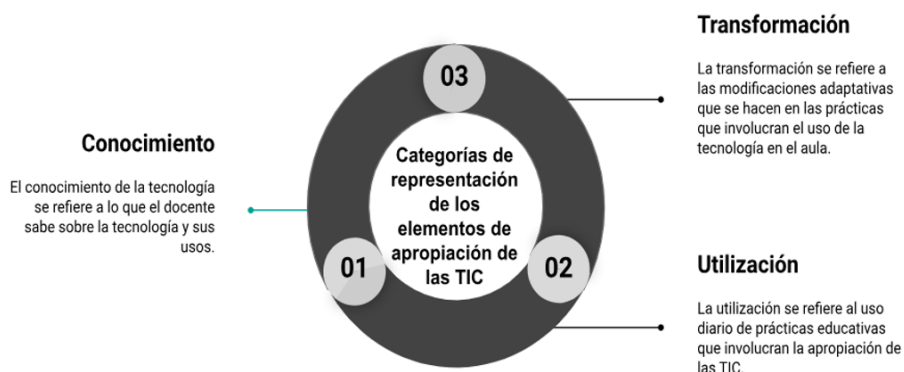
Transformación

La transformación se refiere a las modificaciones adaptativas que se hacen en las prácticas que involucran el uso de la tecnología en el aula.

03

Conocimiento

El conocimiento de la tecnología se refiere a lo que el docente sabe sobre la tecnología y sus usos.

Categorías de representación de los elementos de apropiación de las TIC

01

02

Utilización

La utilización se refiere al uso diario de prácticas educativas que involucran la apropiación de las TIC.